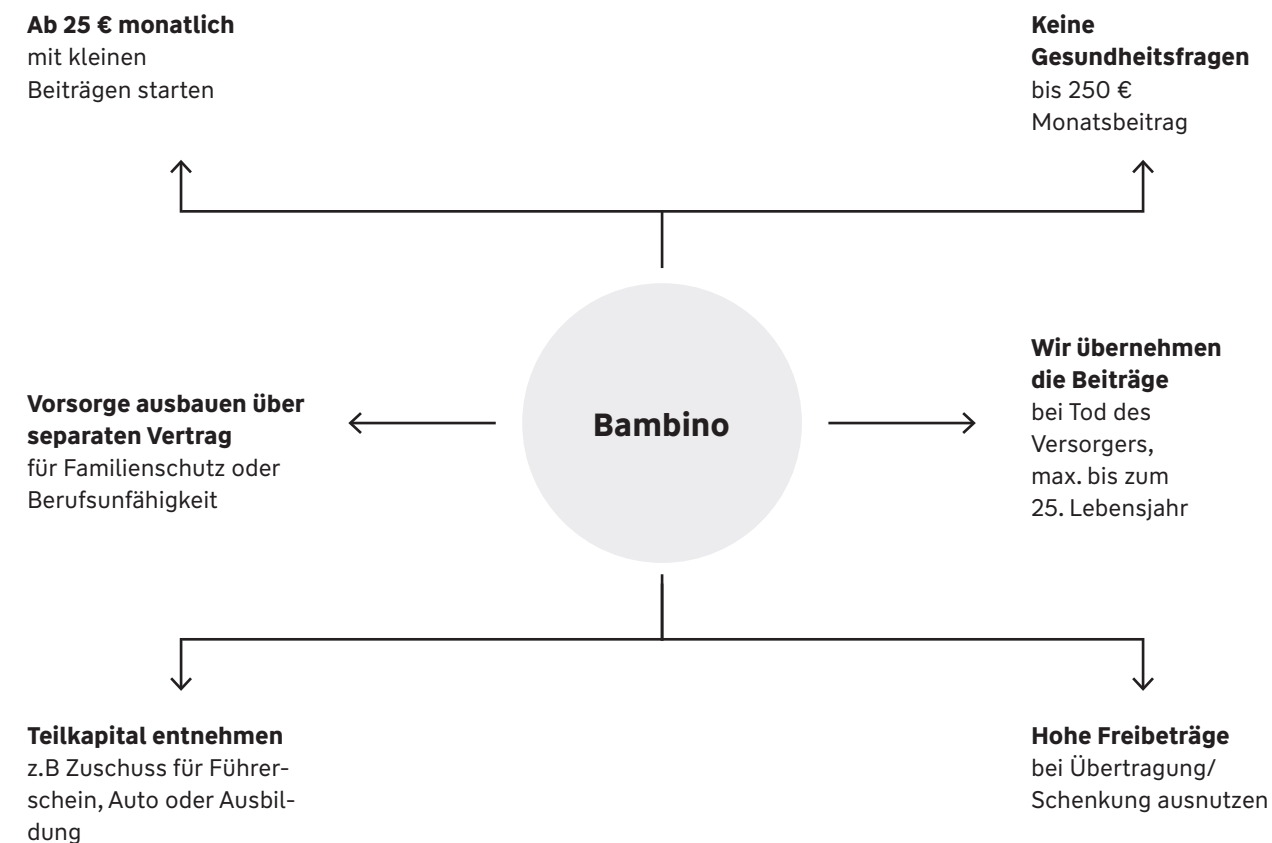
**Ab 25 € monatlich**
mit kleinen Beiträgen starten

**Keine Gesundheitsfragen**
bis 250 € Monatsbeitrag

**Vorsorge ausbauen über separaten Vertrag**
für Familienschutz oder Berufsunfähigkeit

**Bambino**

**Wir übernehmen die Beiträge**
bei Tod des Versorgers, max. bis zum 25. Lebensjahr

**Teilkapital entnehmen**
z.B Zuschuss für Führerschein, Auto oder Ausbildung

**Hohe Freibeträge**
bei Übertragung/ Schenkung ausnutzen